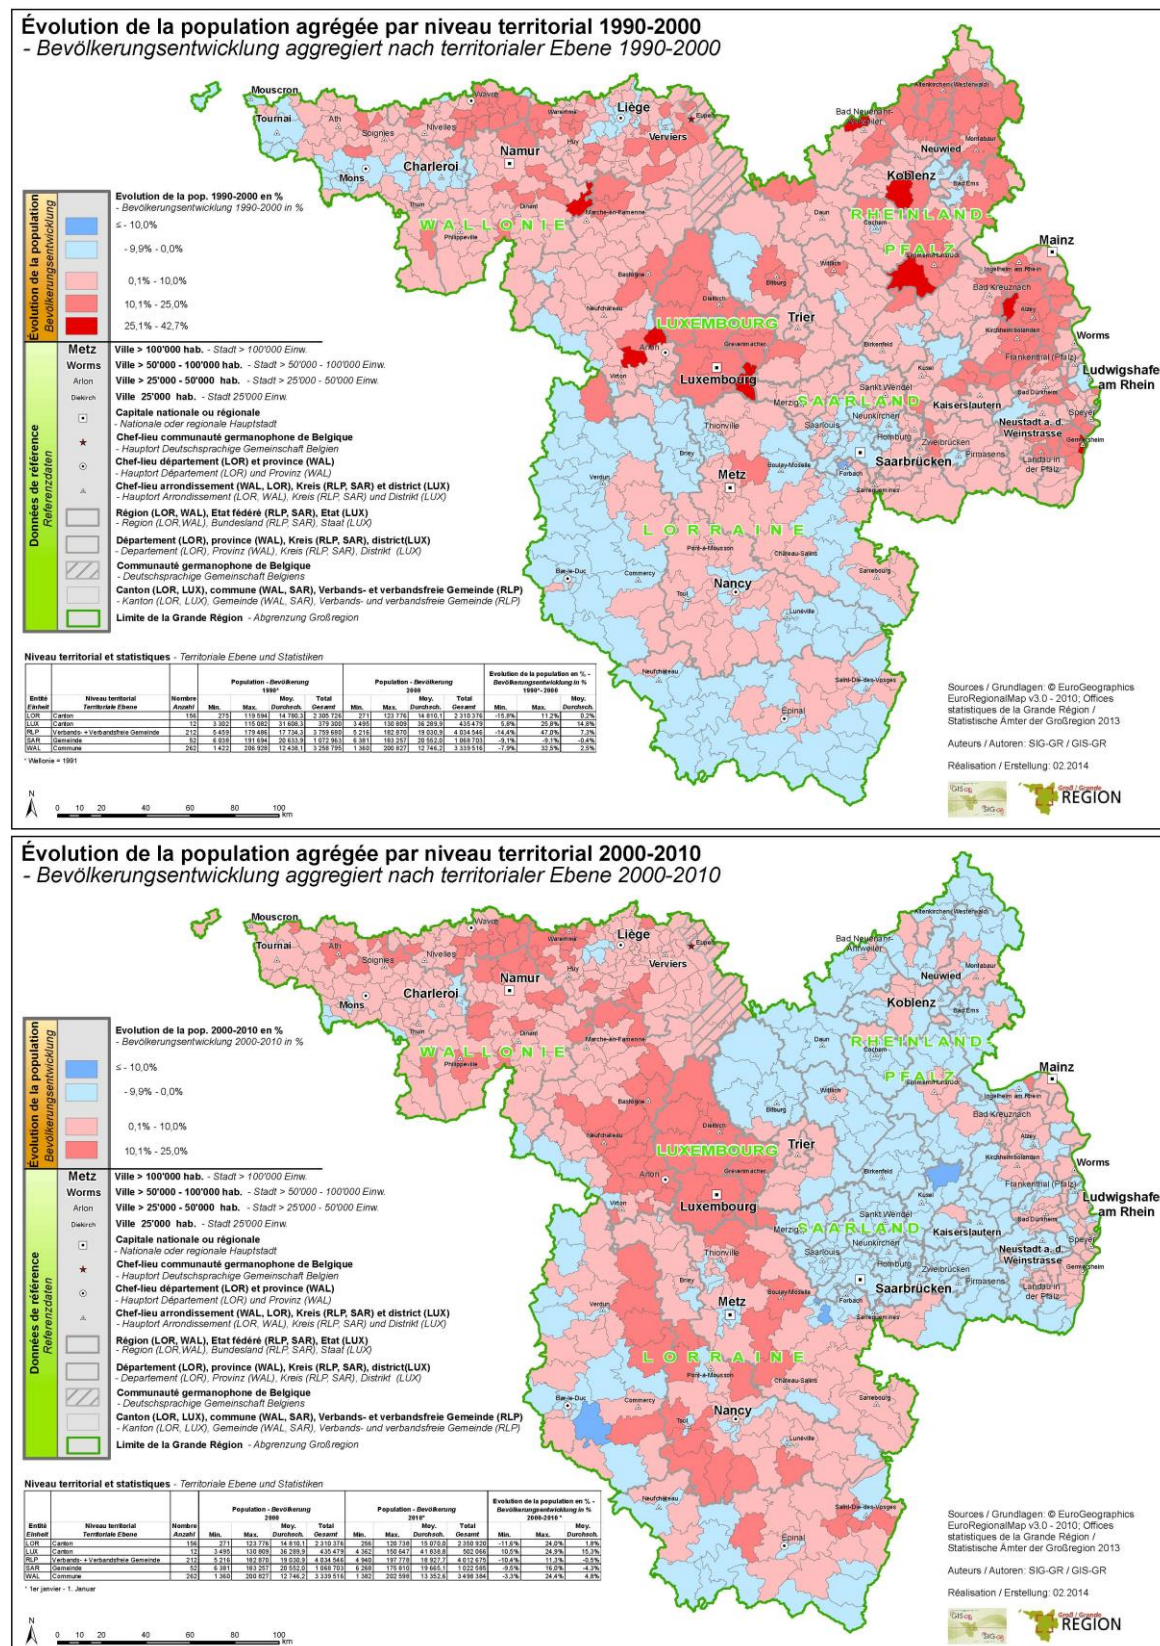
Évolution de la population agrégée par niveau territorial 1990-2000
- Bevölkerungsentwicklung aggregiert nach territorialer Ebene 1990-2000

Mouscron
Tournai
Ath
Soignies
Nivelles
Wavre
Waremme
Liège
Huy
Verviers
Eupen
Namur
Charleroi
Mons
Thuin
Dinant
Marche-en-Famenne
Philippeville
WALLONIE
Bastogne
Neufchâteau
Arlon
Virton
LUXEMBOURG
Diekirch
Grevenmacher
Luxembourg
Trier
Bitburg
Wittlich
Daun
Cochem
Bad Neuenahr-Ahrweiler
Altenkirchen (Westerwald)
Montabaur
Neuwied
Koblenz
Bad Ems
RHEINLAND-PFALZ
Simmern/Hunsrück
Mainz
Ingelheim am Rhein
Bad Kreuznach
Alzey
Kirchheimbolanden
Worms
Frankenthal (Pfalz)
Ludwigshafen am Rhein
Birkenfeld
Kusel
Bad Dürkheim
Speyer
Kaiserslautern
Neustadt a. d. Weinstrasse
Germersheim
Landau in der Pfalz
Pirmasens
Zweibrücken
Homburg
Sankt Wendel
Neunkirchen
Merzig
SAARLAND
Saarlouis
Saarbrücken
Thionville
Briey
Metz
Boulay-Moselle
Forbach
Sarreguemines
Verdun
LORRAINE
Pont-à-Mousson
Château-Salins
Sarrebourg
Bar-le-Duc
Commercy
Toul
Nancy
Lunéville
Neufchâteau
Saint-Dié-des-Vosges
Épinal

Évolution de la population Bevölkerungsentwicklung
Évolution de la pop. 1990-2000 en %
- Bevölkerungsentwicklung 1990-2000 in %
≤ - 10,0%
- 9,9% - 0,0%
0,1% - 10,0%
10,1% - 25,0%
25,1% - 42,7%

Données de référence Referenzdaten
Metz Ville > 100'000 hab. - Stadt > 100'000 Einw.
Worms Ville > 50'000 - 100'000 hab. - Stadt > 50'000 - 100'000 Einw.
Arlon Ville > 25'000 - 50'000 hab. - Stadt > 25'000 - 50'000 Einw.
Diekirch Ville 25'000 hab. - Stadt 25'000 Einw.
Capitale nationale ou régionale
- Nationale oder regionale Hauptstadt
Chef-lieu communauté germanophone de Belgique
- Hauptort Deutschsprachige Gemeinschaft Belgien
Chef-lieu département (LOR) et province (WAL)
- Hauptort Département (LOR) und Provinz (WAL)
Chef-lieu arrondissement (WAL, LOR), Kreis (RLP, SAR) et district (LUX)
- Hauptort Arrondissement (LOR, WAL), Kreis (RLP, SAR) und Distrikt (LUX)
Région (LOR,WAL), Etat fédéré (RLP, SAR), Etat (LUX)
- Region (LOR,WAL), Bundesland (RLP, SAR), Staat (LUX)
Département (LOR), province (WAL), Kreis (RLP, SAR), district(LUX)
- Departement (LOR), Provinz (WAL), Kreis (RLP, SAR), Distrikt (LUX)
Communauté germanophone de Belgique
- Deutschsprachige Gemeinschaft Belgiens
Canton (LOR, LUX), commune (WAL, SAR), Verbands- et verbandsfreie Gemeinde (RLP)
- Kanton (LOR, LUX), Gemeinde (WAL, SAR), Verbands- und verbandsfreie Gemeinde (RLP)
Limite de la Grande Région - Abgrenzung Großregion

Niveau territorial et statistiques - Territoriale Ebene und Statistiken

| Entité Einheit | Niveau territorial Territoriale Ebene | Nombre Anzahl | Population - Bevölkerung 1990* Min. | Max. | Moy. Durchsch. | Total Gesamt | Population - Bevölkerung 2000 Min. | Max. | Moy. Durchsch. | Total Gesamt | Évolution de la population en % - Bevölkerungsentwicklung in % 1990*-2000 Min. | Max. | Moy. Durchsch. |
|---|---|---|---|---|---|---|---|---|---|---|---|---|---|
| LOR | Canton | 156 | 275 | 119 594 | 14 780,3 | 2 305 726 | 271 | 123 776 | 14 810,1 | 2 310 376 | -15,8% | 11,2% | 0,2% |
| LUX | Canton | 12 | 3 382 | 115 082 | 31 608,3 | 379 300 | 3 495 | 130 809 | 36 289,9 | 435 479 | 5,8% | 25,8% | 14,8% |
| RLP | Verbands- + Verbandsfreie Gemeinde | 212 | 5 459 | 179 486 | 17 734,3 | 3 759 680 | 5 216 | 182 870 | 19 030,9 | 4 034 546 | -14,4% | 47,0% | 7,3% |
| SAR | Gemeinde | 52 | 6 036 | 191 694 | 20 633,9 | 1 072 963 | 6 381 | 183 257 | 20 552,0 | 1 068 703 | -9,1% | -0,1% | -0,4% |
| WAL | Commune | 262 | 1 422 | 206 928 | 12 438,1 | 3 258 795 | 1 360 | 200 827 | 12 746,2 | 3 339 516 | -7,9% | 32,5% | 2,5% |

* Wallonie = 1991

N
0 10 20 40 60 80 100 km

Sources / Grundlagen: © EuroGeographics EuroRegionalMap v3.0 - 2010; Offices statistiques de la Grande Région / Statistische Ämter der Großregion 2013
Auteurs / Autoren: SIG-GR / GIS-GR
Réalisation / Erstellung: 02.2014
GIS-GR SIG-GR
Groß / Grande REGION

Évolution de la population agrégée par niveau territorial 2000-2010
- Bevölkerungsentwicklung aggregiert nach territorialer Ebene 2000-2010

Évolution de la population Bevölkerungsentwicklung
Évolution de la pop. 2000-2010 en %
- Bevölkerungsentwicklung 2000-2010 in %
≤ - 10,0%
- 9,9% - 0,0%
0,1% - 10,0%
10,1% - 25,0%

Données de référence Referenzdaten
Metz Ville > 100'000 hab. - Stadt > 100'000 Einw.
Worms Ville > 50'000 - 100'000 hab. - Stadt > 50'000 - 100'000 Einw.
Arlon Ville > 25'000 - 50'000 hab. - Stadt > 25'000 - 50'000 Einw.
Diekirch Ville 25'000 hab. - Stadt 25'000 Einw.
Capitale nationale ou régionale
- Nationale oder regionale Hauptstadt
Chef-lieu communauté germanophone de Belgique
- Hauptort Deutschsprachige Gemeinschaft Belgien
Chef-lieu département (LOR) et province (WAL)
- Hauptort Département (LOR) und Provinz (WAL)
Chef-lieu arrondissement (WAL, LOR), Kreis (RLP, SAR) et district (LUX)
- Hauptort Arrondissement (LOR, WAL), Kreis (RLP, SAR) und Distrikt (LUX)
Région (LOR,WAL), Etat fédéré (RLP, SAR), Etat (LUX)
- Region (LOR,WAL), Bundesland (RLP, SAR), Staat (LUX)
Département (LOR), province (WAL), Kreis (RLP, SAR), district(LUX)
- Departement (LOR), Provinz (WAL), Kreis (RLP, SAR), Distrikt (LUX)
Communauté germanophone de Belgique
- Deutschsprachige Gemeinschaft Belgiens
Canton (LOR, LUX), commune (WAL, SAR), Verbands- et verbandsfreie Gemeinde (RLP)
- Kanton (LOR, LUX), Gemeinde (WAL, SAR), Verbands- und verbandsfreie Gemeinde (RLP)
Limite de la Grande Région - Abgrenzung Großregion

Niveau territorial et statistiques - Territoriale Ebene und Statistiken

| Entité Einheit | Niveau territorial Territoriale Ebene | Nombre Anzahl | Population - Bevölkerung 2000 Min. | Max. | Moy. Durchsch. | Total Gesamt | Population - Bevölkerung 2010* Min. | Max. | Moy. Durchsch. | Total Gesamt | Évolution de la population en % - Bevölkerungsentwicklung in % 2000-2010 * Min. | Max. | Moy. Durchsch. |
|---|---|---|---|---|---|---|---|---|---|---|---|---|---|
| LOR | Canton | 156 | 271 | 123 776 | 14 810,1 | 2 310 376 | 266 | 128 738 | 15 070,0 | 2 350 920 | -11,6% | 24,0% | 1,8% |
| LUX | Canton | 12 | 3 495 | 130 809 | 36 289,9 | 435 479 | 4 362 | 150 647 | 41 838,8 | 502 066 | 10,5% | 24,9% | 15,3% |
| RLP | Verbands- + Verbandsfreie Gemeinde | 212 | 5 216 | 182 870 | 19 030,9 | 4 034 546 | 4 940 | 197 778 | 18 927,7 | 4 012 675 | -10,4% | 11,3% | -0,5% |
| SAR | Gemeinde | 52 | 6 381 | 183 257 | 20 552,0 | 1 068 703 | 6 268 | 175 810 | 19 665,1 | 1 022 585 | -9,5% | 16,0% | -4,3% |
| WAL | Commune | 262 | 1 360 | 200 827 | 12 746,2 | 3 339 516 | 1 382 | 202 598 | 13 352,6 | 3 498 384 | -3,3% | 24,4% | 4,8% |

* 1er janvier - 1. Januar

N
0 10 20 40 60 80 100 km

Sources / Grundlagen: © EuroGeographics EuroRegionalMap v3.0 - 2010; Offices statistiques de la Grande Région / Statistische Ämter der Großregion 2013
Auteurs / Autoren: SIG-GR / GIS-GR
Réalisation / Erstellung: 02.2014
GIS-GR SIG-GR
Groß / Grande REGION